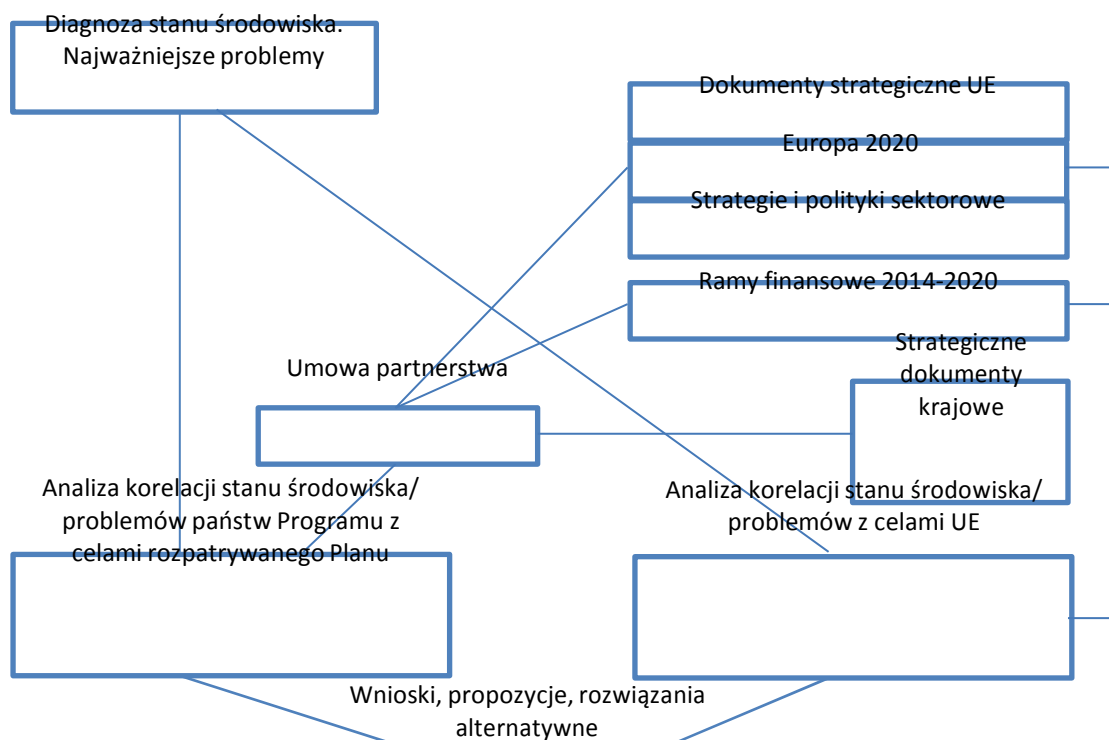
Diagnoza stanu środowiska. Najważniejsze problemy

Dokumenty strategiczne UE

Europa 2020

Strategie i polityki sektorowe

Ramy finansowe 2014-2020

Umowa partnerstwa

Strategiczne dokumenty krajowe

Analiza korelacji stanu środowiska/ problemów państw Programu z celami rozpatrywanego Planu

Analiza korelacji stanu środowiska/ problemów z celami UE

Wnioski, propozycje, rozwiązania alternatywne